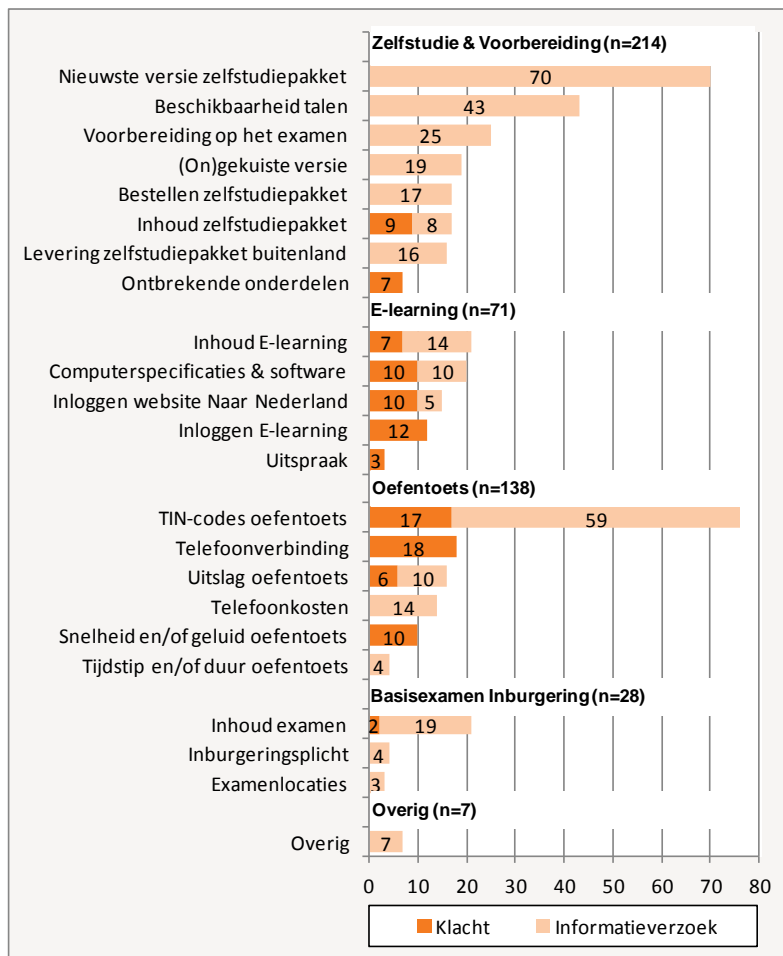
Zelfstudie & Voorbereiding (n=214)

Nieuwste versie zelfstudiepakket 70
Beschikbaarheid talen 43
Voorbereiding op het examen 25
(On)gekuiste versie 19
Bestellen zelfstudiepakket 17
Inhoud zelfstudiepakket 9 8
Levering zelfstudiepakket buitenland 16
Ontbrekende onderdelen 7

E-learning (n=71)

Inhoud E-learning 7 14
Computerspecificaties & software 10 10
Inloggen website Naar Nederland 10 5
Inloggen E-learning 12
Uitspraak 3

Oefentoets (n=138)

TIN-codes oefentoets 17 59
Telefoonverbinding 18
Uitslag oefentoets 6 10
Telefoonkosten 14
Snelheid en/of geluid oefentoets 10
Tijdstip en/of duur oefentoets 4

Basisexamen Inburgering (n=28)

Inhoud examen 2 19
Inburgeringsplicht 4
Examenlocaties 3

Overig (n=7)

Overig 7

0 10 20 30 40 50 60 70 80

Klacht Informatieverzoek